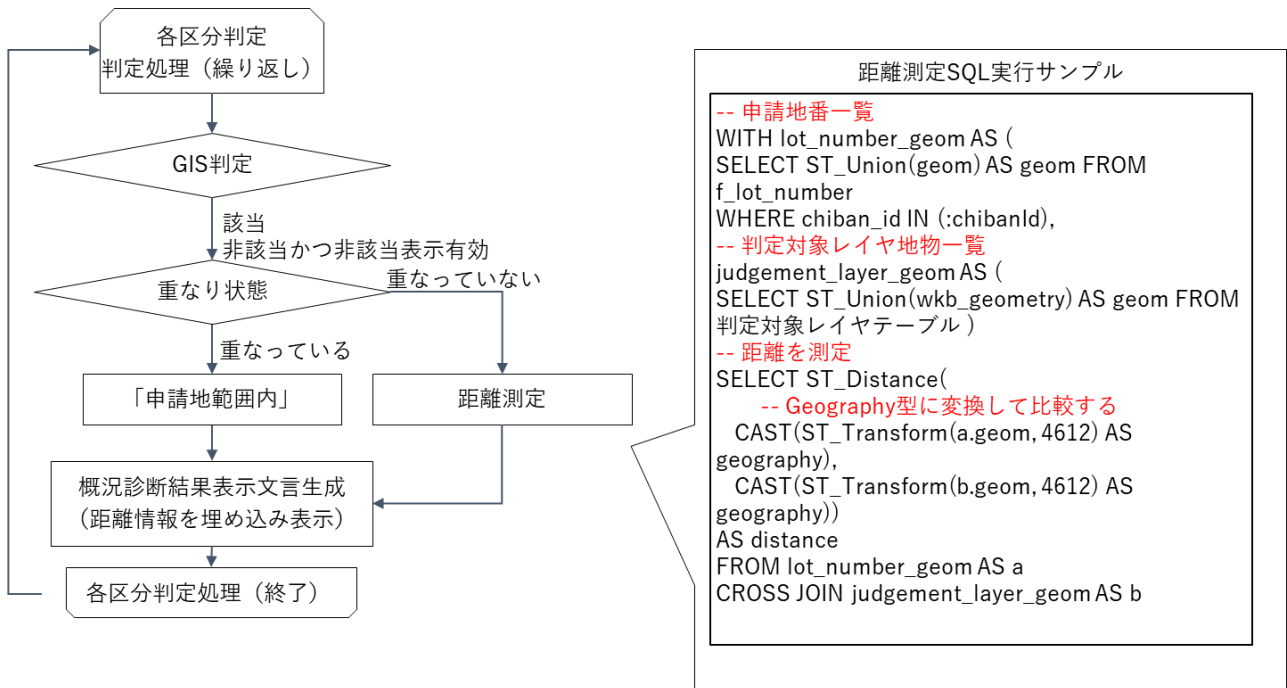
各区分判定
判定処理（繰り返し）

GIS判定

該当
非該当かつ非該当表示有効

重なり状態

重なっていない

重なっている

「申請地範囲内」

距離測定

概況診断結果表示文言生成
（距離情報を埋め込み表示）

各区分判定処理（終了）

距離測定SQL実行サンプル

-- 申請地番一覧
WITH lot_number_geom AS (
SELECT ST_Union(geom) AS geom FROM f_lot_number
WHERE chiban_id IN (:chibanId),
-- 判定対象レイヤ地物一覧
judgement_layer_geom AS (
SELECT ST_Union(wkb_geometry) AS geom FROM 判定対象レイヤテーブル )
-- 距離を測定
SELECT ST_Distance(
-- Geography型に変換して比較する
CAST(ST_Transform(a.geom, 4612) AS geography),
CAST(ST_Transform(b.geom, 4612) AS geography))
AS distance
FROM lot_number_geom AS a
CROSS JOIN judgement_layer_geom AS b